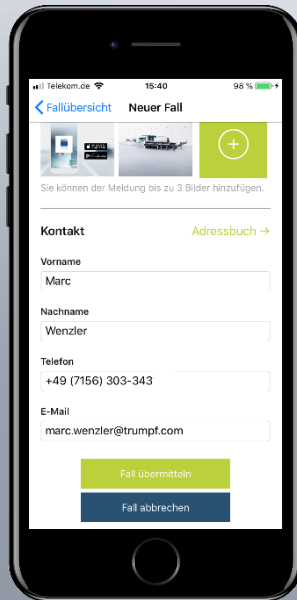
Telekom.de 15:40 98 %

Fallübersicht Neuer Fall

Sie können der Meldung bis zu 3 Bilder hinzufügen.

Kontakt Adressbuch →

Vorname
Marc

Nachname
Wenzler

Telefon
+49 (7156) 303-343

E-Mail
marc.wenzler@trumpf.com

Fall übermitteln

Fall abbrechen